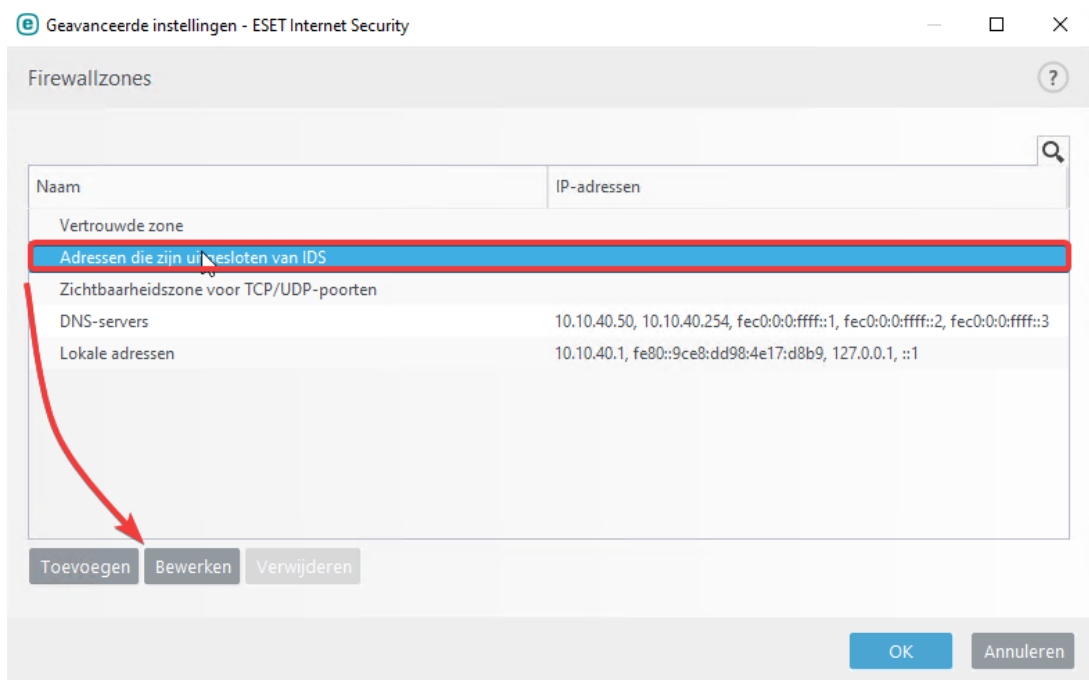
Geavanceerde instellingen - ESET Internet Security

Firewallzones

?

| Naam | IP-adressen |
|---|---|
| Vertrouwde zone | |
| Adressen die zijn uitgesloten van IDS | |
| Zichtbaarheidszone voor TCP/UDP-poorten | |
| DNS-servers | 10.10.40.50, 10.10.40.254, fec0:0:0:ffff::1, fec0:0:0:ffff::2, fec0:0:0:ffff::3 |
| Lokale adressen | 10.10.40.1, fe80::9ce8:dd98:4e17:d8b9, 127.0.0.1, ::1 |

Toevoegen Bewerken Verwijderen

OK Annuleren